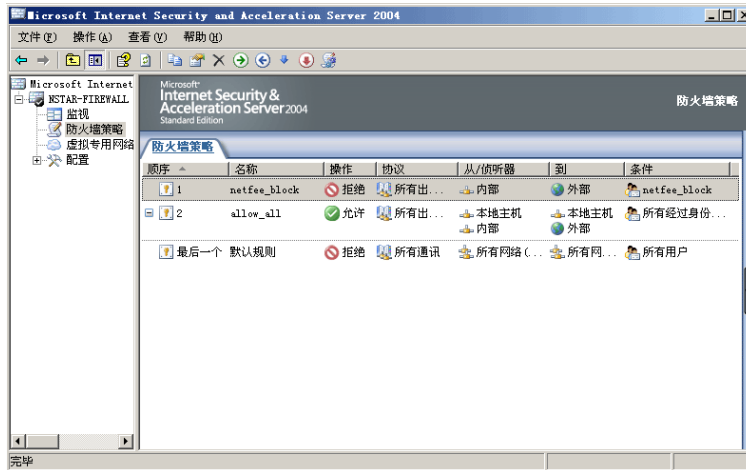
Microsoft Internet Security and Acceleration Server 2004

文件(F) 操作(A) 查看(V) 帮助(H)

Microsoft Internet
NSTAR-FIREWALL
监视
防火墙策略
虚拟专用网络
配置

Microsoft
Internet Security & Acceleration Server 2004
Standard Edition

防火墙策略

防火墙策略

| 顺序 | 名称 | 操作 | 协议 | 从/侦听器 | 到 | 条件 |
|---|---|---|---|---|---|---|
| 1 | netfee_block | 拒绝 | 所有出... | 内部 | 外部 | netfee_block |
| 2 | allow_all | 允许 | 所有出... | 本地主机 内部 | 本地主机 外部 | 所有经过身份... |
| 最后一个 | 默认规则 | 拒绝 | 所有通讯 | 所有网络(... | 所有网... | 所有用户 |

完毕